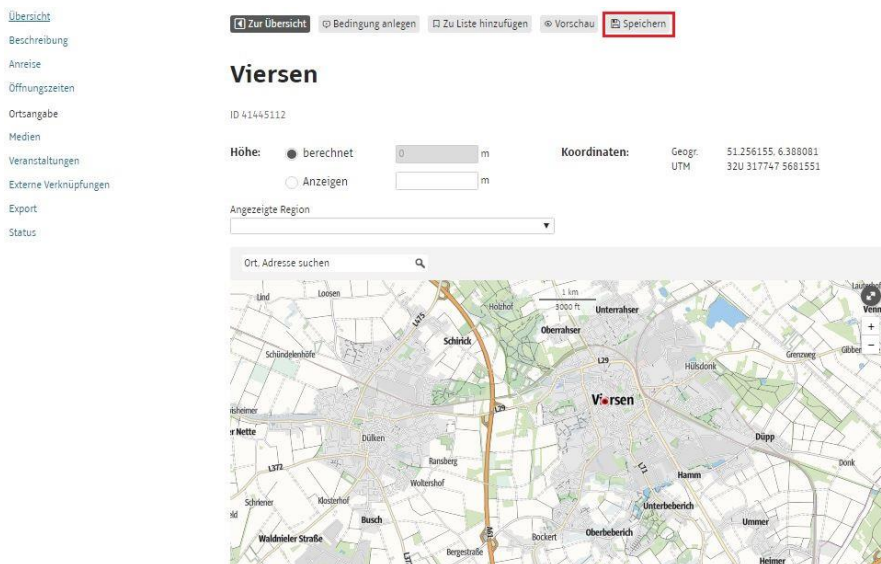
Übersicht
Beschreibung
Anreise
Öffnungszeiten
Ortsangabe
Medien
Veranstaltungen
Externe Verknüpfungen
Export
Status

Zur Übersicht Bedingung anlegen Zu Liste hinzufügen Vorschau Speichern

Viersen

ID 41445112

Höhe: berechnet 0 m
Anzeigen m

Koordinaten: Geogr. 51.256155, 6.388081
UTM 32U 317747 5681551

Angezeigte Region

Ort, Adresse suchen

1 km
3000 ft

Lind Loosen L475 Holzhof Schirick Oberrahser Unterrahser Lauterhof Venn Schündelenhöfe L29 Hülsdonk Grenzweg Gibber Viersen Nette Dülken L372 Ransberg Woltershof Düpp Hamm Donk Schriener Klosterhof Busch L71 Unterbeberich Waldnieler Straße Bockert Oberbeberich Ummer Bergestraße Heimer